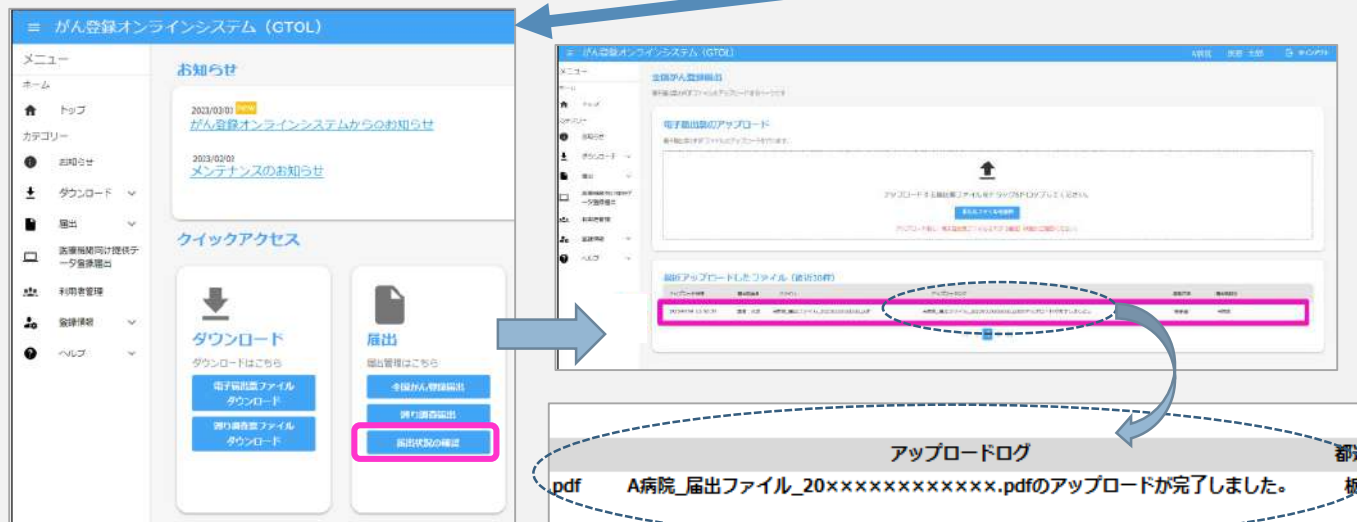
≡ がん登録オンラインシステム（GTOL）

メニュー
ホーム
トップ
カテゴリー
お知らせ
ダウンロード
届出
医療機関向け提供データ登録届出
利用者管理
登録情報
ヘルプ

お知らせ

2023/03/01 NEW
がん登録オンラインシステムからのお知らせ

2023/02/01
メンテナンスのお知らせ

クイックアクセス

ダウンロード
ダウンロードはこちら
電子届出票ファイルダウンロード
遡り調査票ファイルダウンロード

届出
届出管理はこちら
全国がん登録届出
遡り調査届出
届出状況の確認

≡ がん登録オンラインシステム（GTOL） A病院 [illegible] ログアウト

メニュー
ホーム
トップ
カテゴリー
お知らせ
ダウンロード
届出
医療機関向け提供データ登録届出
利用者管理
登録情報
ヘルプ

全国がん登録届出
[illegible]

電子届出票のアップロード
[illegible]
アップロードする届出票ファイルをドラッグ&ドロップしてください。
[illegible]
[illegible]

最近アップロードしたファイル（最近10件）
| アップロード日時 | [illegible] | ファイル | アップロードログ | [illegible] | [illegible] |
|---|---|---|---|---|---|
| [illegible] | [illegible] | A病院_届出ファイル_20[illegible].pdf | A病院_届出ファイル_20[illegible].pdfのアップロードが完了しました。 | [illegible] | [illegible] |

| | アップロードログ | 都 |
|---|---|---|
| pdf | A病院_届出ファイル_20××××××××××××.pdfのアップロードが完了しました。 | 栃 |